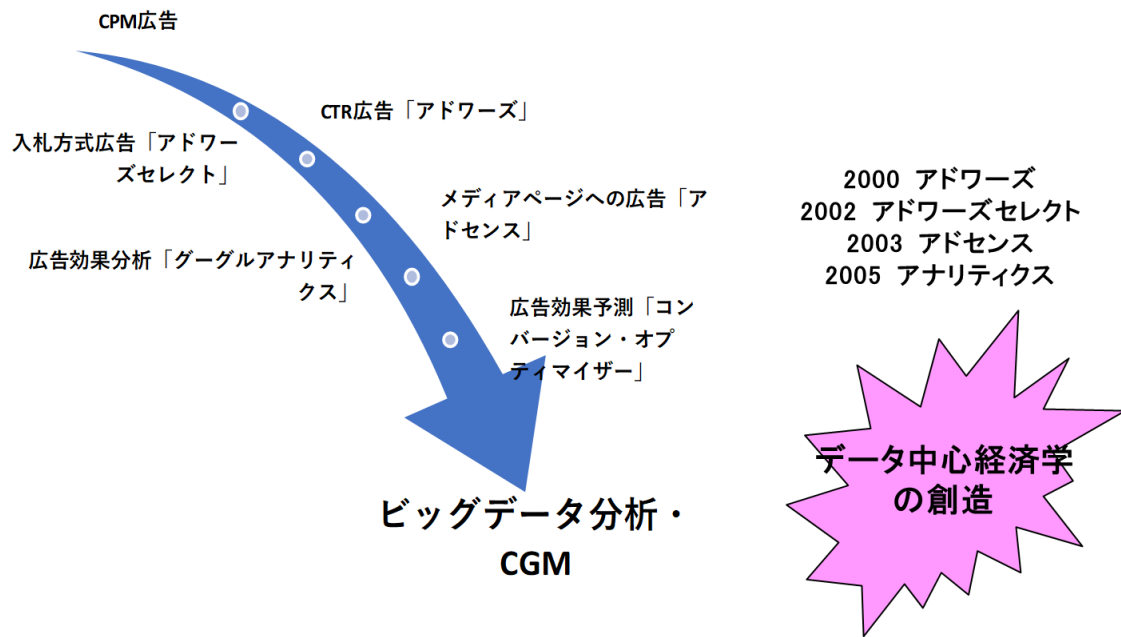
CPM広告

CTR広告「アドワーズ」

入札方式広告「アドワーズセレクト」

メディアページへの広告「アドセンス」

広告効果分析「グーグルアナリティクス」

広告効果予測「コンバージョン・オプティマイザー」

ビッグデータ分析・CGM

2000 アドワーズ
2002 アドワーズセレクト
2003 アドセンス
2005 アナリティクス

データ中心経済学の創造